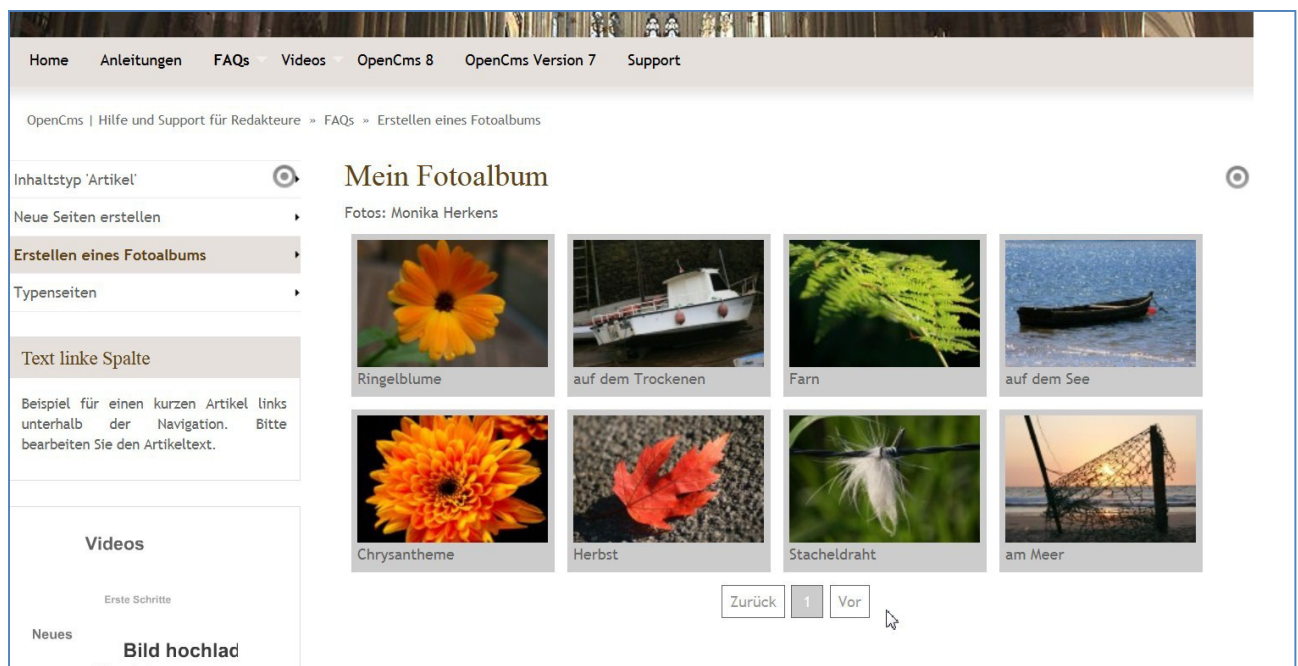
Home Anleitungen FAQs Videos OpenCms 8 OpenCms Version 7 Support

OpenCms | Hilfe und Support für Redakteure » FAQs » Erstellen eines Fotoalbums

Inhaltstyp 'Artikel'

Neue Seiten erstellen

Erstellen eines Fotoalbums

Typenseiten

Text linke Spalte

Beispiel für einen kurzen Artikel links unterhalb der Navigation. Bitte bearbeiten Sie den Artikeltext.

Videos

Erste Schritte

Neues

Bild hochlad

Mein Fotoalbum

Fotos: Monika Herkens

Ringelblume

auf dem Trockenen

Farn

auf dem See

Chrysantheme

Herbst

Stacheldraht

am Meer

Zurück 1 Vor